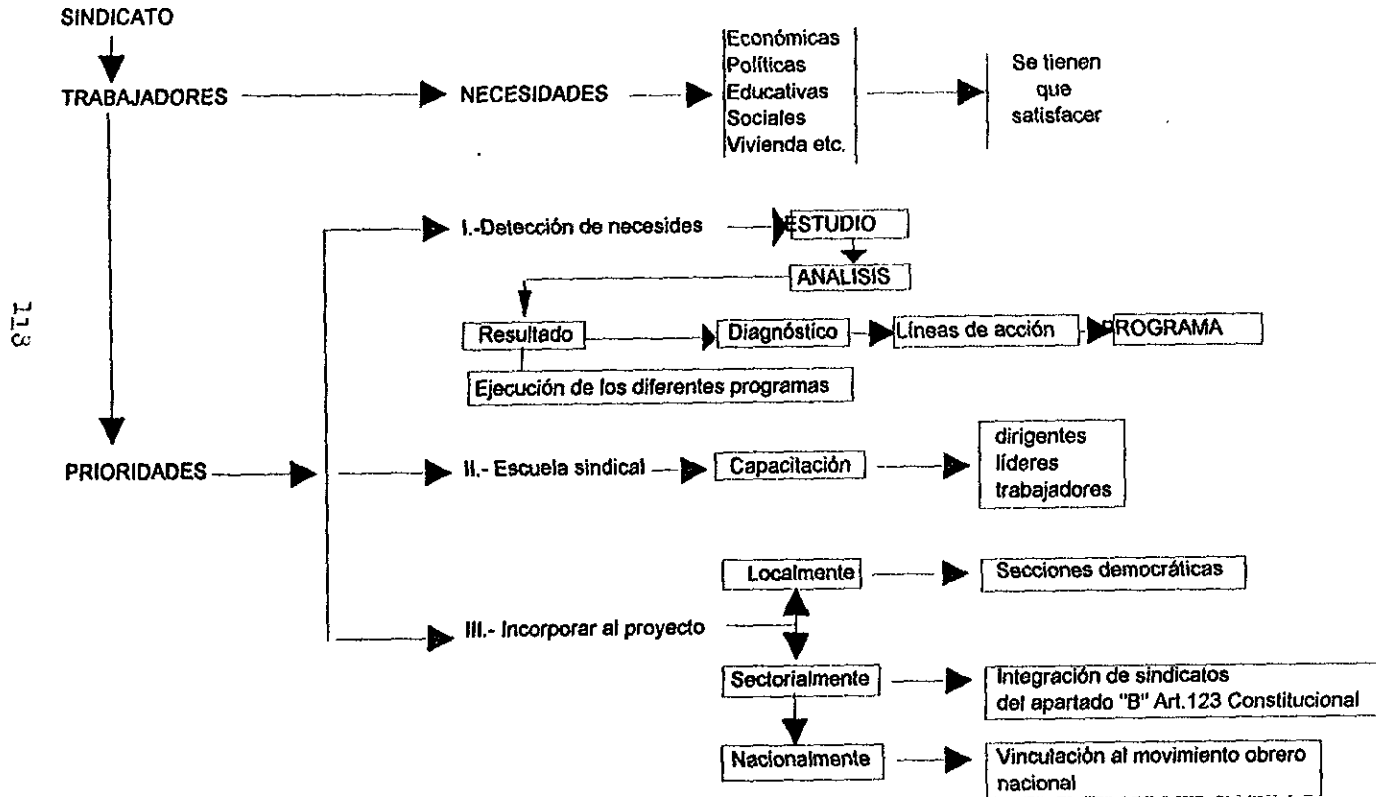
113

SINDICATO

TRABAJADORES

NECESIDADES

Económicas
Políticas
Educativas
Sociales
Vivienda etc.

Se tienen que satisfacer

PRIORIDADES

I.-Detección de necesides

ESTUDIO

ANALISIS

Resultado

Diagnóstico

Líneas de acción

PROGRAMA

Ejecución de los diferentes programas

II.- Escuela sindical

Capacitación

dirigentes
líderes
trabajadores

III.- Incorporar al proyecto

Localmente

Secciones democráticas

Sectorialmente

Integración de sindicatos del apartado "B" Art.123 Constitucional

Nacionalmente

Vinculación al movimiento obrero nacional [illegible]